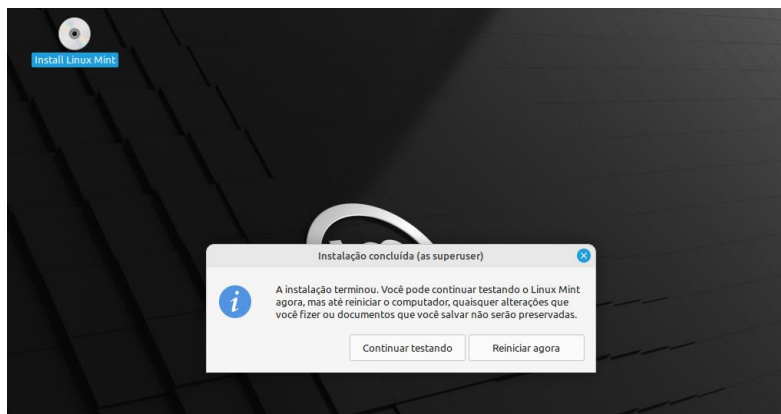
Install Linux Mint

Instalação concluída (as superuser)

A instalação terminou. Você pode continuar testando o Linux Mint agora, mas até reiniciar o computador, quaisquer alterações que você fizer ou documentos que você salvar não serão preservadas.

Continuar testando

Reiniciar agora